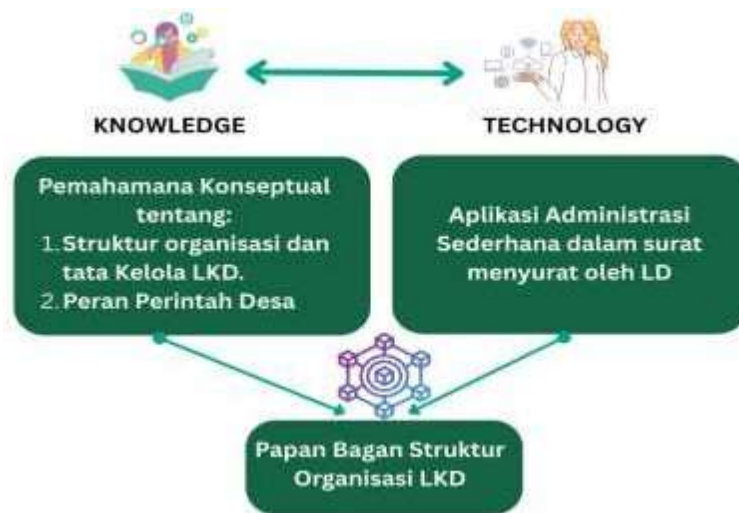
KNOWLEDGE

TECHNOLOGY

Pemahamana Konseptual tentang:
1. Struktur organisasi dan tata Kelola LKD.
2. Peran Perintah Desa

Aplikasi Administrasi Sederhana dalam surat menyurat oleh LD

Papan Bagan Struktur Organisasi LKD